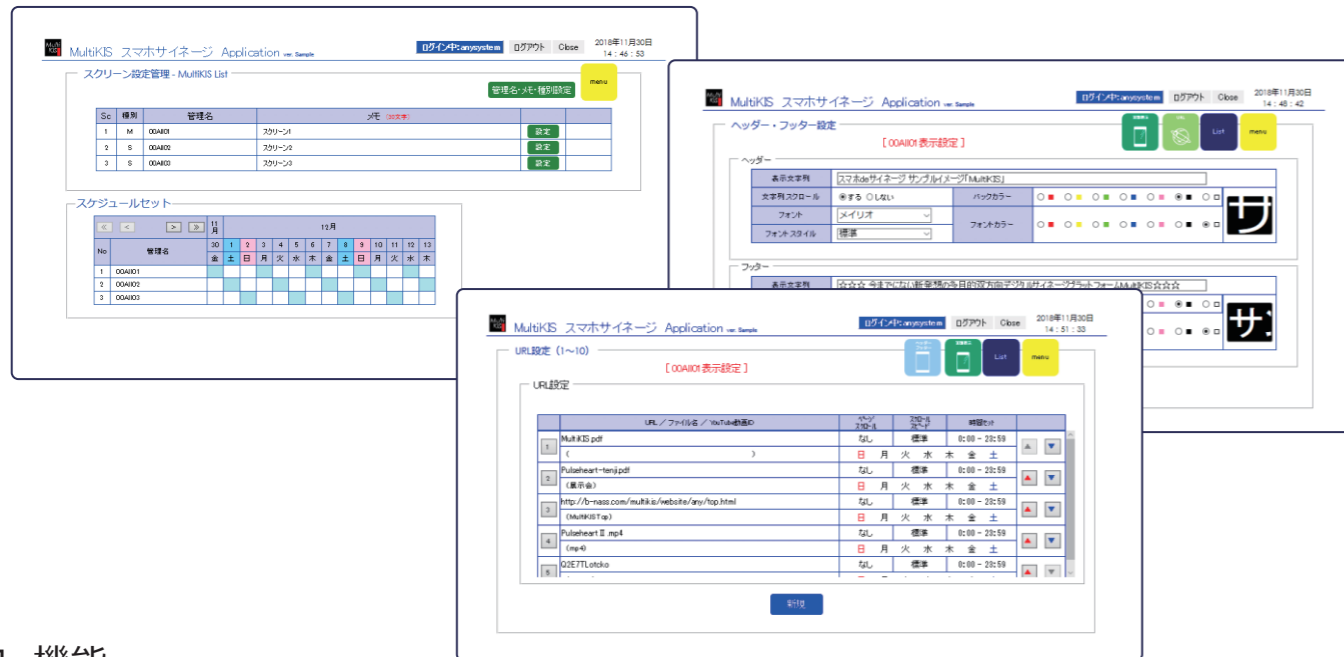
MultiKIS スマホサイネージ Application ver. Sample
ログイン中: anysystem ログアウト Close 2018年11月30日 14:46:53

スクリーン設定管理 - MultiKIS List
管理名・メモ・種別設定
menu

| Sc | 種別 | 管理名 | メモ (30文字) | | |
|---|---|---|---|---|---|
| 1 | M | 00AI01 | スクリーン1 | 設定 | |
| 2 | S | 00AI02 | スクリーン2 | 設定 | |
| 3 | S | 00AI03 | スクリーン3 | 設定 | |

スケジュールセット
| No | 管理名 | 11月 30 金 | 12月 1 土 | 2 日 | 3 月 | 4 火 | 5 水 | 6 木 | 7 金 | 8 土 | 9 日 | 10 月 | 11 火 | 12 水 | 13 木 |
|---|---|---|---|---|---|---|---|---|---|---|---|---|---|---|---|
| 1 | 00AI01 | | | | | | | | | | | | | | |
| 2 | 00AI02 | | | | | | | | | | | | | | |
| 3 | 00AI03 | | | | | | | | | | | | | | |

MultiKIS スマホサイネージ Application ver. Sample
ログイン中: anysystem ログアウト Close 2018年11月30日 14:48:42
ヘッダー・フッター設定
[ 00AI01 表示設定 ]
List menu
ヘッダー
表示文字列 スマホdeサイネージ サンプルイメージ「MultiKIS」
文字列スクロール ◉する ○しない バックカラー
フォント メイリオ フォントカラー
フォントスタイル 標準
サ
フッター
表示文字列 ☆☆☆ 今までにない新発想の多目的双方向デジタルサイネージプラットフォームMultiKIS☆☆☆
サ

MultiKIS スマホサイネージ Application ver. Sample
ログイン中: anysystem ログアウト Close 2018年11月30日 14:51:33
URL設定 (1~10)
[ 00AI01 表示設定 ]
List menu
URL設定

| | URL / ファイル名 / YouTube動画ID | ページスクロール | スクロールスピード | 時間セット | |
|---|---|---|---|---|---|
| 1 | MultiKIS.pdf ( ) | なし | 標準 | 0:00 - 23:59 日 月 火 水 木 金 土 | |
| 2 | Pulseheart-tenji.pdf (展示会) | なし | 標準 | 0:00 - 23:59 日 月 火 水 木 金 土 | |
| 3 | http://b-nass.com/multikis/website/any/top.html (MultiKIS Top) | なし | 標準 | 0:00 - 23:59 日 月 火 水 木 金 土 | |
| 4 | Pulseheart II.mp4 (mp4) | なし | 標準 | 0:00 - 23:59 日 月 火 水 木 金 土 | |
| 5 | Q2E7TLotcko | なし | 標準 | 0:00 - 23:59 | |

新規